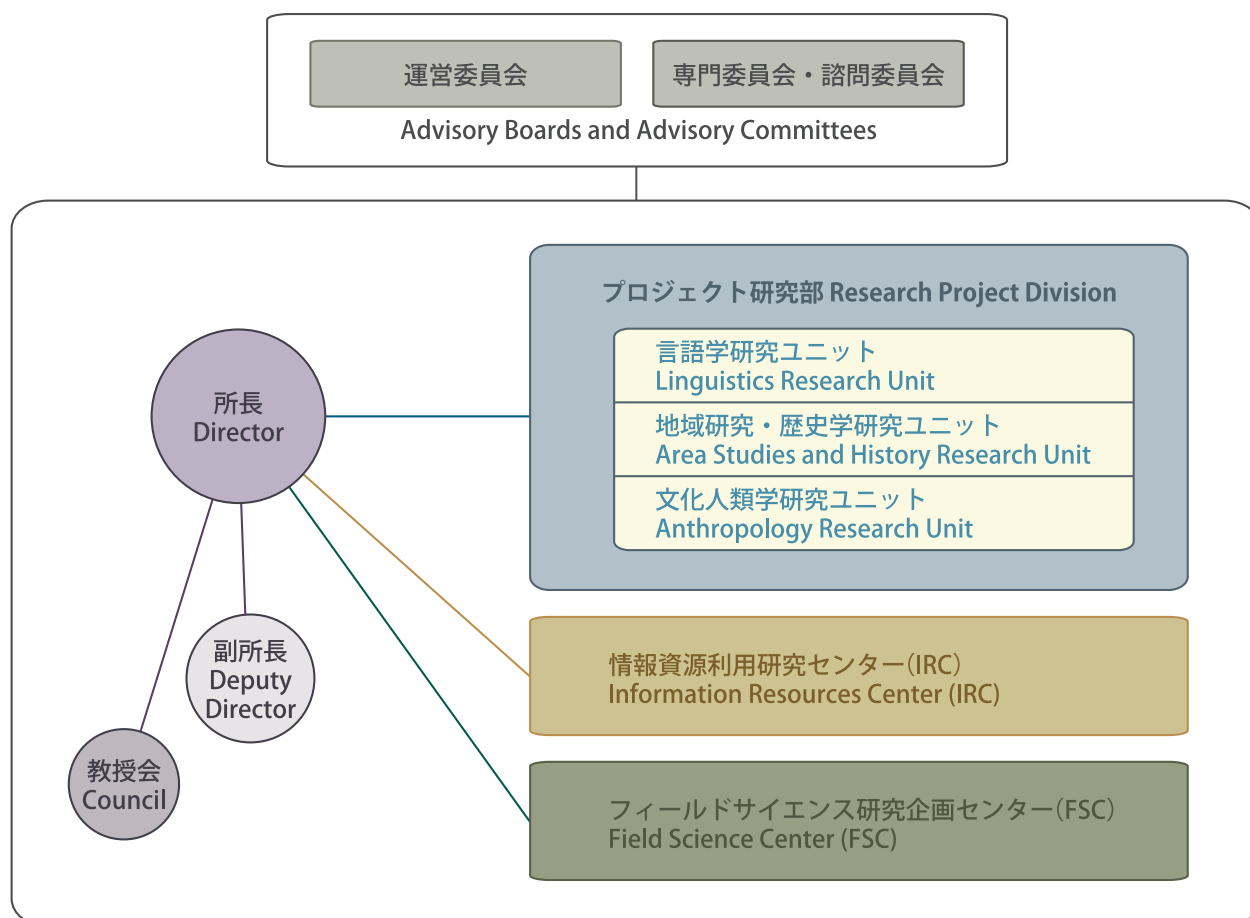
運営委員会

専門委員会・諮問委員会

Advisory Boards and Advisory Committees

プロジェクト研究部 Research Project Division

言語学研究ユニット
Linguistics Research Unit

地域研究・歴史学研究ユニット
Area Studies and History Research Unit

文化人類学研究ユニット
Anthropology Research Unit

所長
Director

副所長
Deputy Director

教授会
Council

情報資源利用研究センター（IRC）
Information Resources Center (IRC)

フィールドサイエンス研究企画センター（FSC）
Field Science Center (FSC)